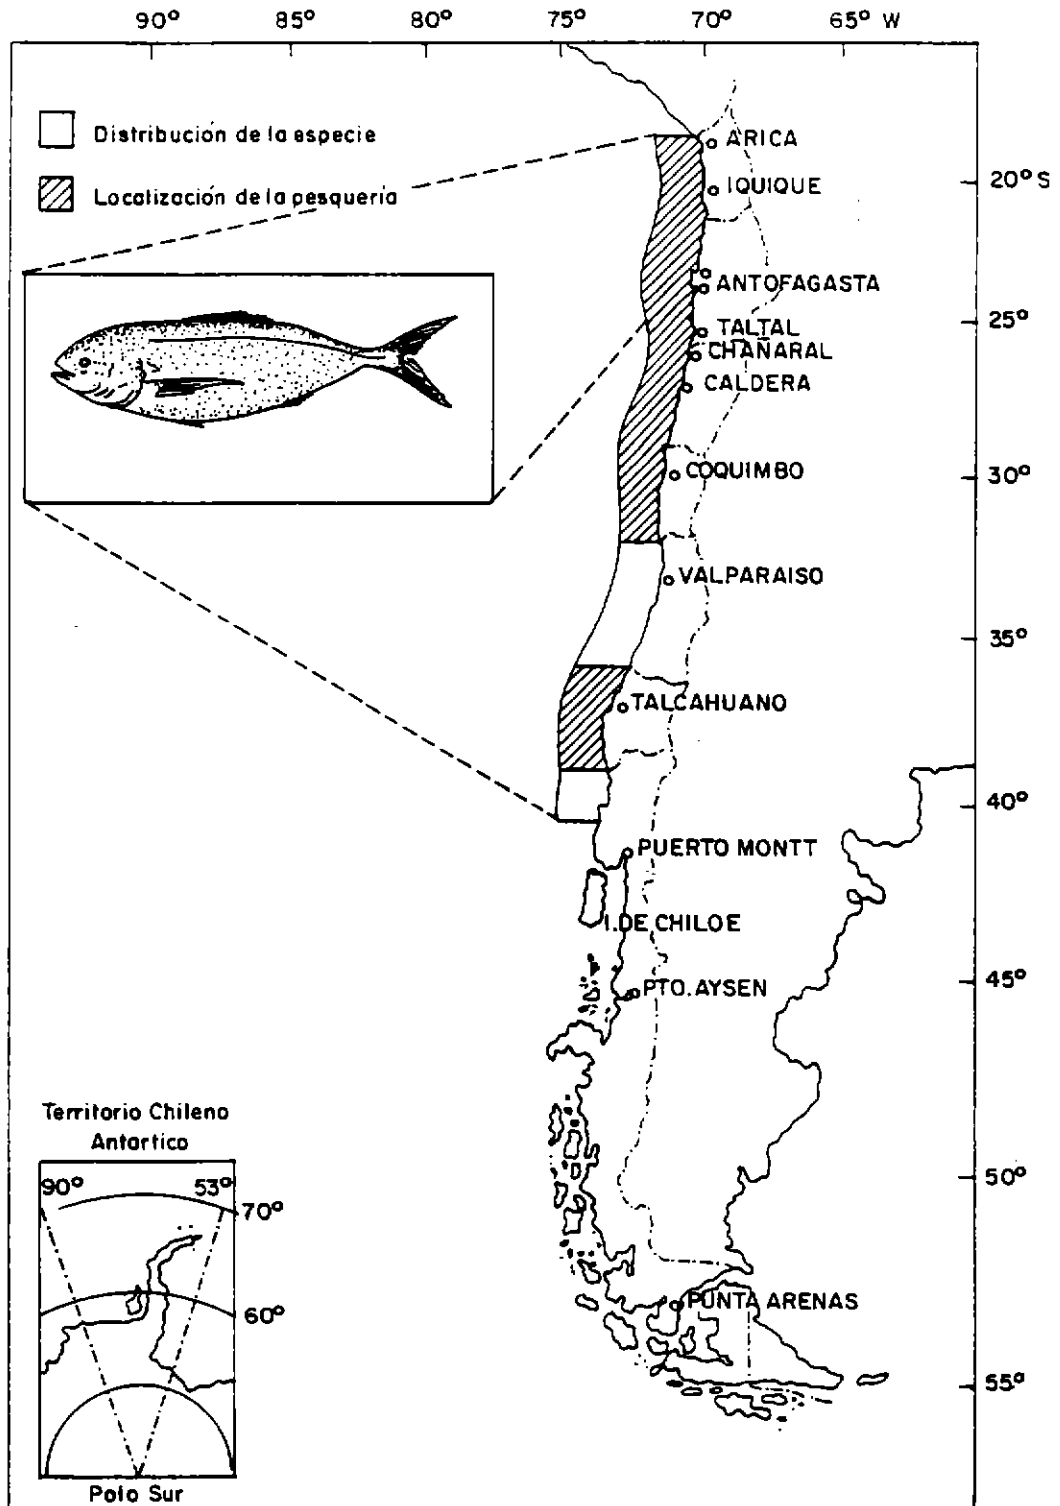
90° 85° 80° 75° 70° 65° W

Distribucion de la especie

Localizacion de la pesqueria

20° S
25°
30°
35°
40°
45°
50°
55°

ARICA
IQUIQUE
ANTOFAGASTA
TALTAL
CHAÑARAL
CALDERA
COQUIMBO
VALPARAISO
TALCAHUANO
PUERTO MONTT
I. DE CHILOE
PTO. AYSEN
PUNTA ARENAS

Territorio Chileno Antartico

90°
53°
70°
60°
Polo Sur